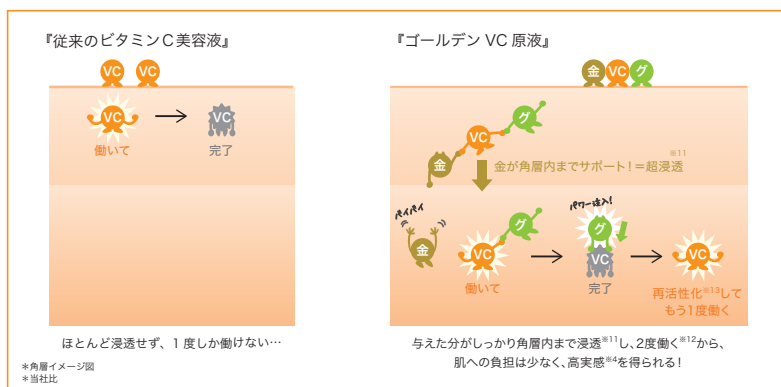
『従来のビタミンC美容液』

VC VC

VC
働いて

VC
完了

ほとんど浸透せず、１度しか働けない…

＊角層イメージ図
＊当社比

『ゴールデン VC 原液』

金 VC グ

グ
VC
金

金が角層内までサポート！＝超浸透※11

バイバイ
金

グ
VC
働いて

パワー注入！
グ
VC
完了

VC
再活性化※13して もう1度働く

与えた分がしっかり角層内まで浸透※11し、2度働く※12から、肌への負担は少なく、高実感※4を得られる！